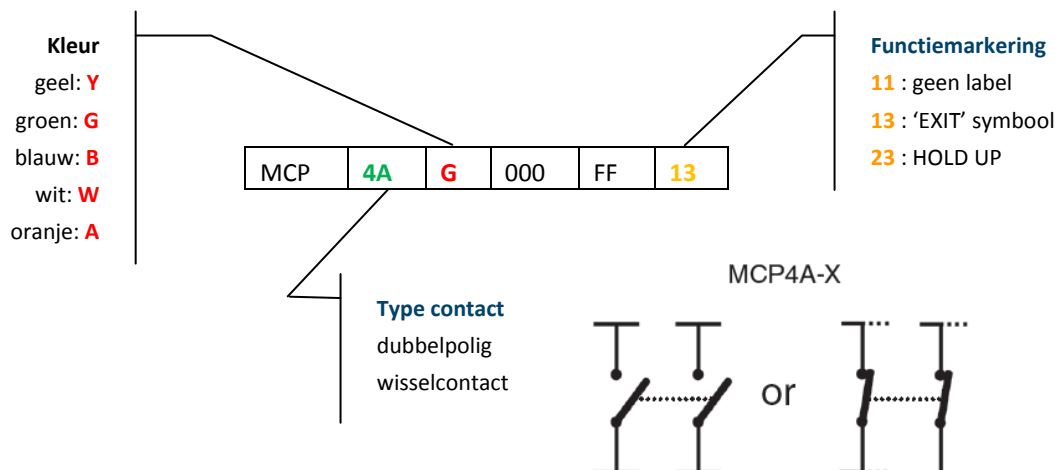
Kleur
geel: Y
groen: G
blauw: B
wit: W
oranje: A

| MCP | 4A | G | 000 | FF | 13 |
|---|---|---|---|---|---|

Functiemarkering
11 : geen label
13 : 'EXIT' symbool
23 : HOLD UP

Type contact
dubbelpolig
wisselcontact

MCP4A-X

or